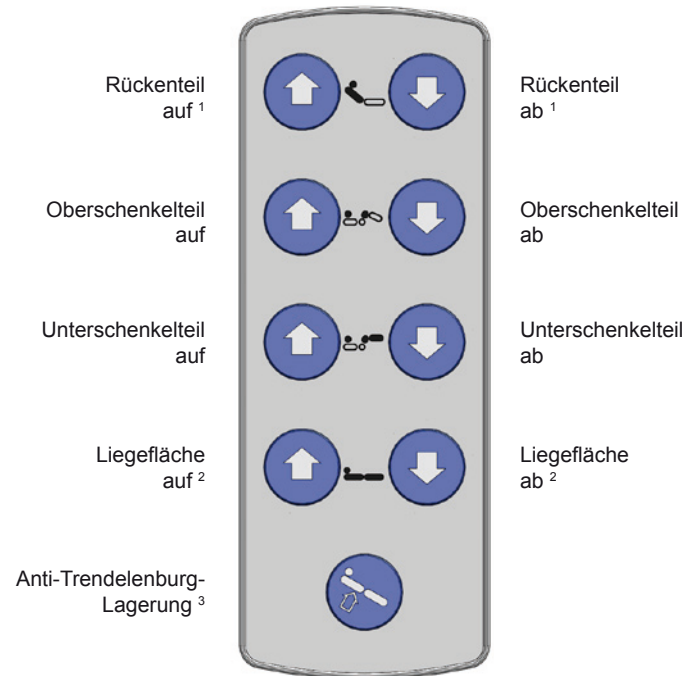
Rückenteil auf $^1$

Rückenteil ab $^1$

Oberschenkelteil auf

Oberschenkelteil ab

Unterschenkelteil auf

Unterschenkelteil ab

Liegefläche auf $^2$

Liegefläche ab $^2$

Anti-Trendelenburg-Lagerung $^3$